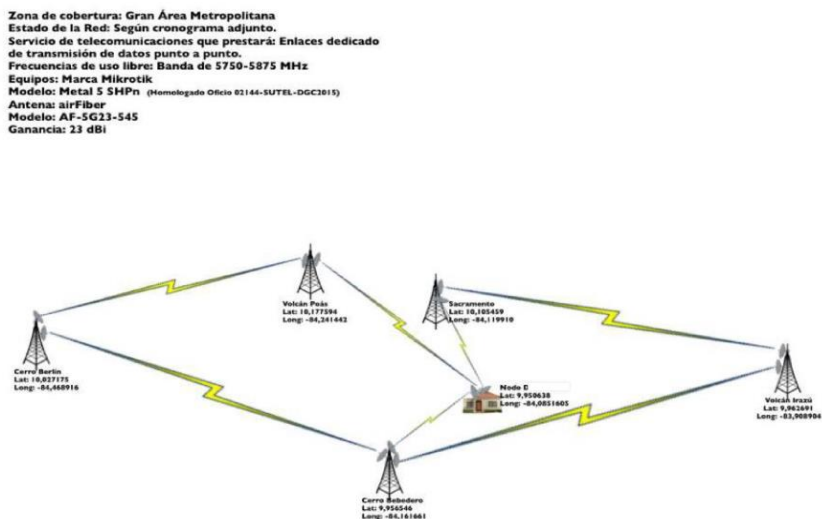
Zona de cobertura: Gran Área Metropolitana
Estado de la Red: Según cronograma adjunto.
Servicio de telecomunicaciones que prestará: Enlaces dedicado de transmisión de datos punto a punto.
Frecuencias de uso libre: Banda de 5750-5875 MHz
Equipos: Marca Mikrotik
Modelo: Metal 5 SHPn (Homologado Oficio 02144-SUTEL-DGC2015)
Antena: airFiber
Modelo: AF-5G23-S45
Ganancia: 23 dBi

Volcán Poás
Lat: 10,177594
Long: -84,241443

Sacramento
Lat: 10,105459
Long: -84,119910

Cerro Berlín
Lat: 10,027175
Long: -84,468916

Node E
Lat: 9,950638
Long: -84,0851605

Volcán Irazú
Lat: 9,962691
Long: -83,908904

Cerro Bebedero
Lat: 9,956546
Long: -84,161661